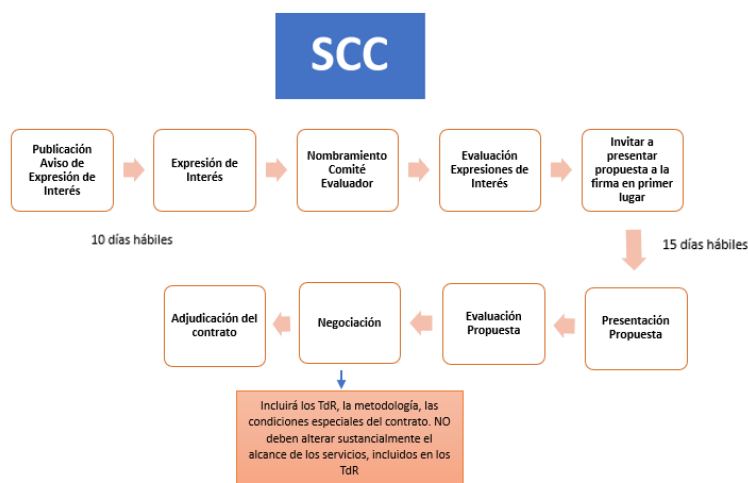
SCC

Publicación Aviso de Expresión de Interés

Expresión de Interés

Nombramiento Comité Evaluador

Evaluación Expresiones de Interés

Invitar a presentar propuesta a la firma en primer lugar

10 días hábiles

15 días hábiles

Presentación Propuesta

Evaluación Propuesta

Negociación

Adjudicación del contrato

Incluirá los TdR, la metodología, las condiciones especiales del contrato. NO deben alterar sustancialmente el alcance de los servicios, incluidos en los TdR